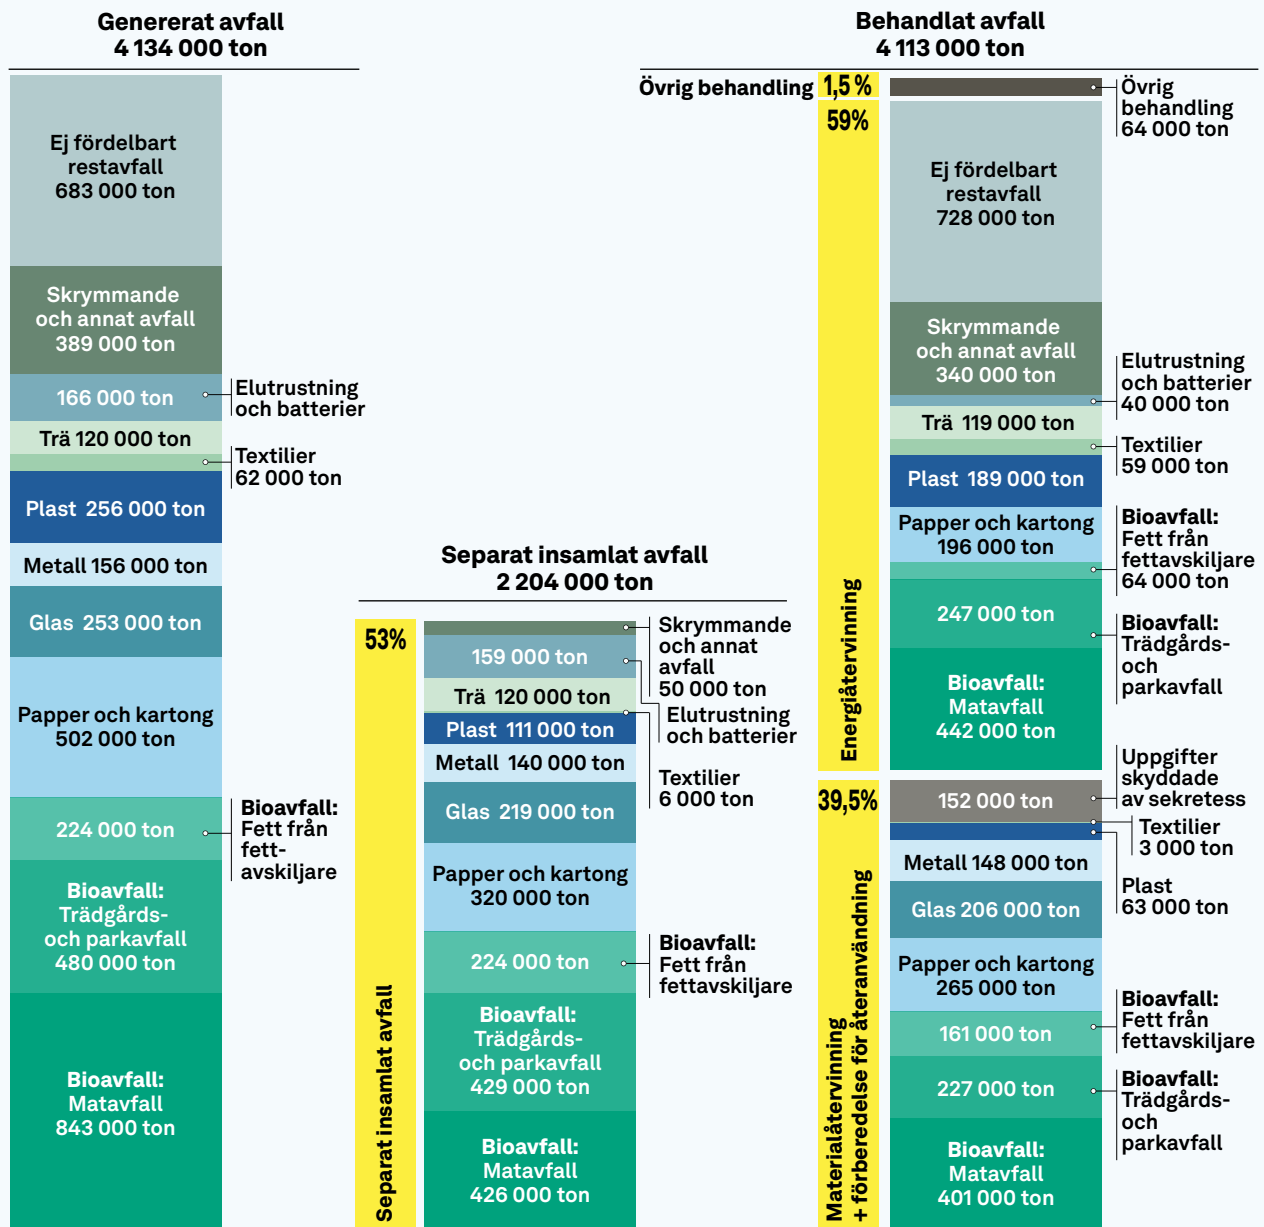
Genererat avfall
4 134 000 ton

Ej fördelbart restavfall 683 000 ton

Skrymmande och annat avfall 389 000 ton

166 000 ton
Elutrustning och batterier

Trä 120 000 ton

Textilier 62 000 ton

Plast 256 000 ton

Metall 156 000 ton

Glas 253 000 ton

Papper och kartong 502 000 ton

224 000 ton
Bioavfall: Fett från fett-avskiljare

Bioavfall: Trädgårds- och parkavfall 480 000 ton

Bioavfall: Matavfall 843 000 ton

Separat insamlat avfall
2 204 000 ton

53%

Separat insamlat avfall

Skrymmande och annat avfall 50 000 ton

159 000 ton
Elutrustning och batterier

Trä 120 000 ton

Plast 111 000 ton

Metall 140 000 ton

Textilier 6 000 ton

Glas 219 000 ton

Papper och kartong 320 000 ton

224 000 ton
Bioavfall: Fett från fettavskiljare

Bioavfall: Trädgårds- och parkavfall 429 000 ton

Bioavfall: Matavfall 426 000 ton

Behandlat avfall
4 113 000 ton

Övrig behandling 1,5 %
Övrig behandling 64 000 ton

59%
Energiåtervinning

Ej fördelbart restavfall 728 000 ton

Skrymmande och annat avfall 340 000 ton

Elutrustning och batterier 40 000 ton

Trä 119 000 ton

Textilier 59 000 ton

Plast 189 000 ton

Papper och kartong 196 000 ton

Bioavfall: Fett från fettavskiljare 64 000 ton

247 000 ton
Bioavfall: Trädgårds- och parkavfall

Bioavfall: Matavfall 442 000 ton

39,5%
Materialåtervinning + förberedelse för återanvändning

152 000 ton
Uppgifter skyddade av sekretess

Textilier 3 000 ton

Plast 63 000 ton

Metall 148 000 ton

Glas 206 000 ton

Papper och kartong 265 000 ton

161 000 ton
Bioavfall: Fett från fettavskiljare

227 000 ton
Bioavfall: Trädgårds- och parkavfall

Bioavfall: Matavfall 401 000 ton